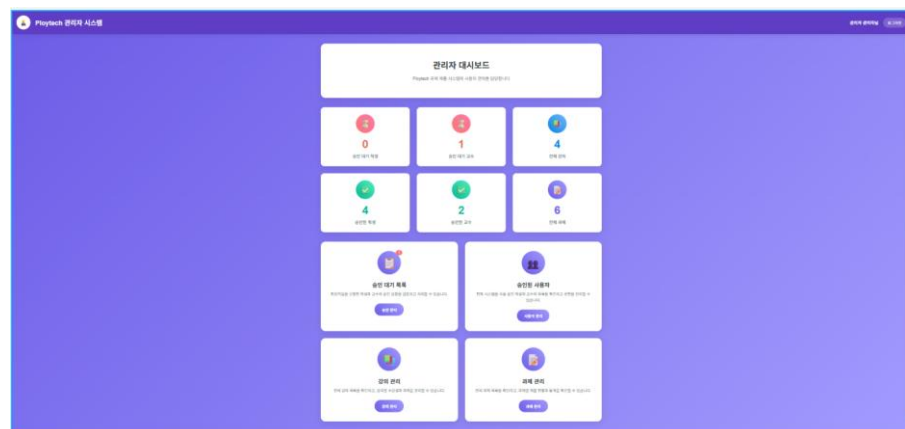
Ploytech 관리자 시스템

관리자 관리자님 로그아웃

관리자 대시보드

Ploytech 과제 제출 시스템의 사용자 관리를 담당합니다

0
승인 대기 학생

1
승인 대기 교수

4
전체 강의

4
승인된 학생

2
승인된 교수

6
전체 과제

승인 대기 목록

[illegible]

승인 관리

승인된 사용자

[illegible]

사용자 관리

강의 관리

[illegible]

강의 관리

과제 관리

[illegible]

과제 관리